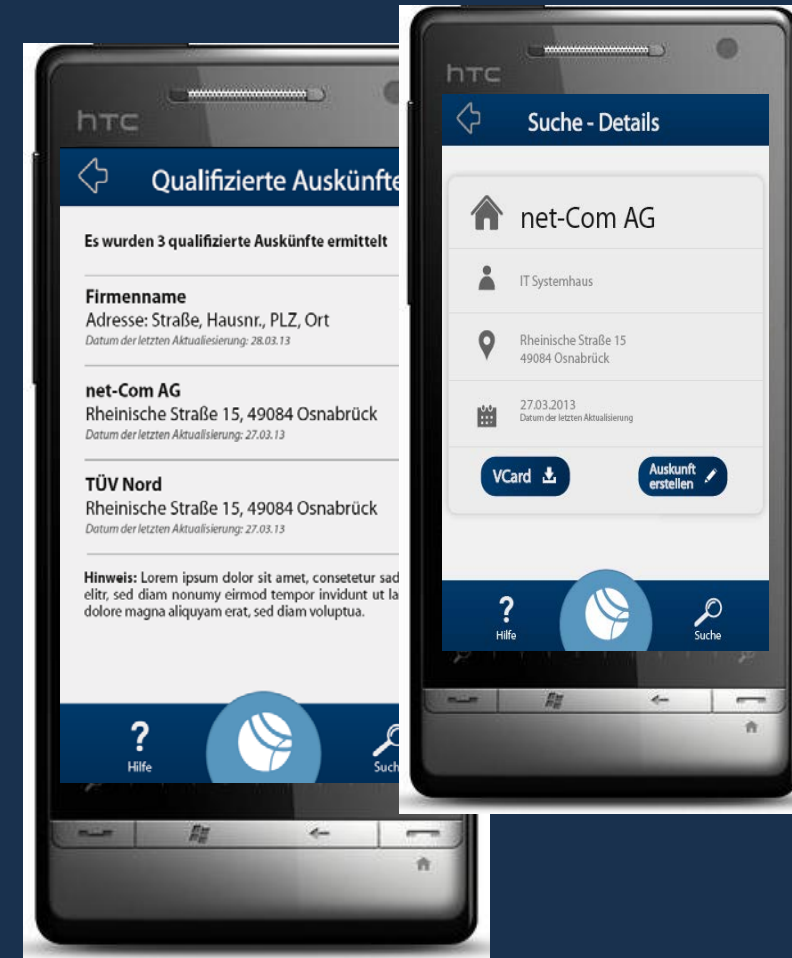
htc

Qualifizierte Auskünfte

Es wurden 3 qualifizierte Auskünfte ermittelt

Firmenname
Adresse: Straße, Hausnr., PLZ, Ort
Datum der letzten Aktualisierung: 28.03.13

net-Com AG
Rheinische Straße 15, 49084 Osnabrück
Datum der letzten Aktualisierung: 27.03.13

TÜV Nord
Rheinische Straße 15, 49084 Osnabrück
Datum der letzten Aktualisierung: 27.03.13

Hinweis: Lorem ipsum dolor sit amet, consetetur sad elitr, sed diam nonumy eirmod tempor invidunt ut la dolore magna aliquyam erat, sed diam voluptua.

? Hilfe

Such

htc

Suche - Details

net-Com AG

IT Systemhaus

Rheinische Straße 15
49084 Osnabrück

27.03.2013
Datum der letzten Aktualisierung

VCard

Auskunft erstellen

? Hilfe

Suche